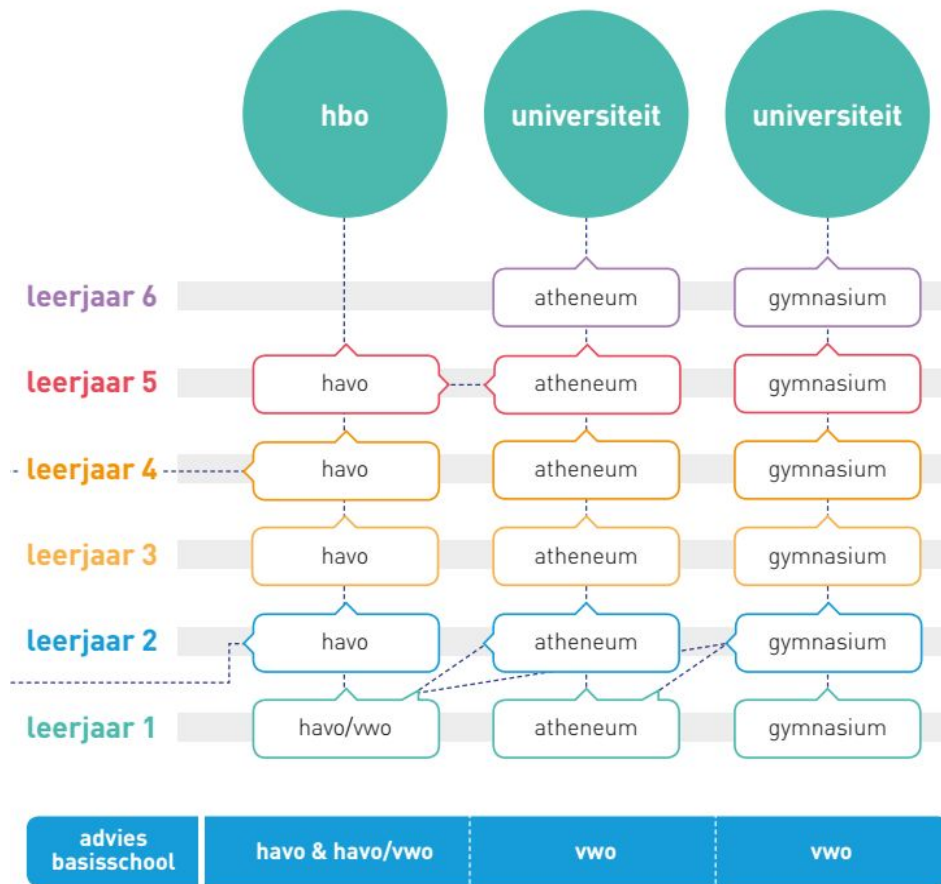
hbo

universiteit

universiteit

leerjaar 6

atheneum

gymnasium

leerjaar 5

havo

atheneum

gymnasium

leerjaar 4

havo

atheneum

gymnasium

leerjaar 3

havo

atheneum

gymnasium

leerjaar 2

havo

atheneum

gymnasium

leerjaar 1

havo/vwo

atheneum

gymnasium

| advies basisschool | havo & havo/vwo | vwo | vwo |
|---|---|---|---|